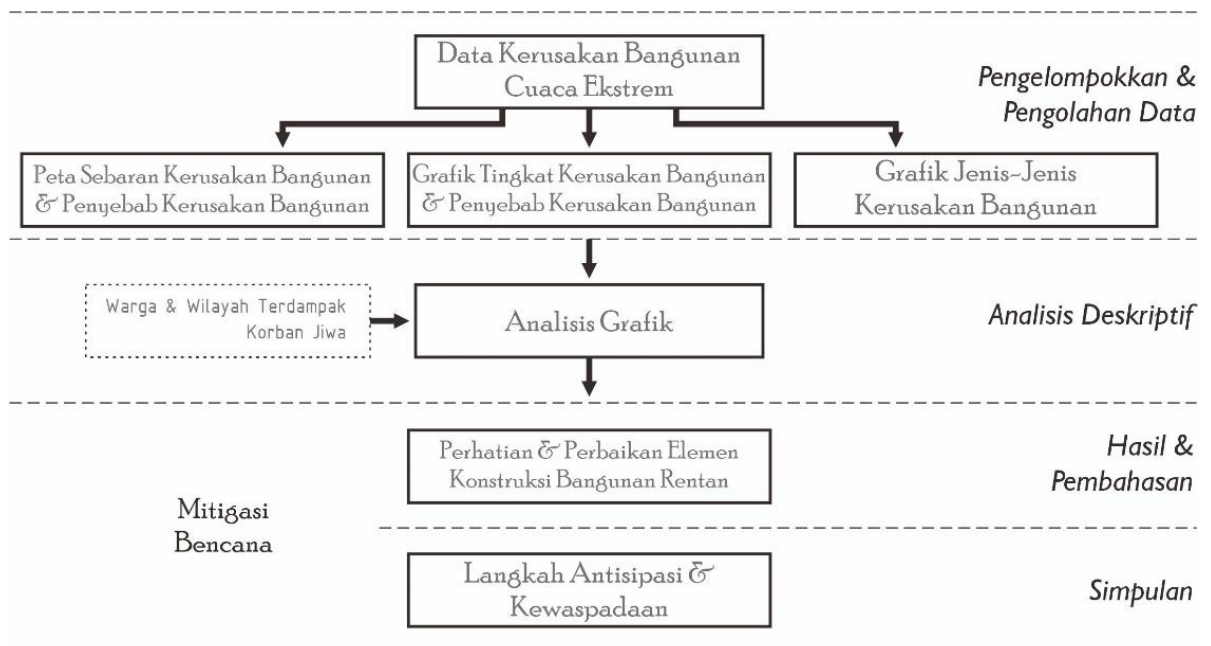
Data Kerusakan Bangunan Cuaca Ekstrem

Pengelompokkan & Pengolahan Data

Peta Sebaran Kerusakan Bangunan & Penyebab Kerusakan Bangunan

Grafik Tingkat Kerusakan Bangunan & Penyebab Kerusakan Bangunan

Grafik Jenis-Jenis Kerusakan Bangunan

Warga & Wilayah Terdampak Korban Jiwa

Analisis Grafik

Analisis Deskriptif

Perhatian & Perbaikan Elemen Konstruksi Bangunan Rentan

Hasil & Pembahasan

Mitigasi Bencana

Langkah Antisipasi & Kewaspadaan

Simpulan